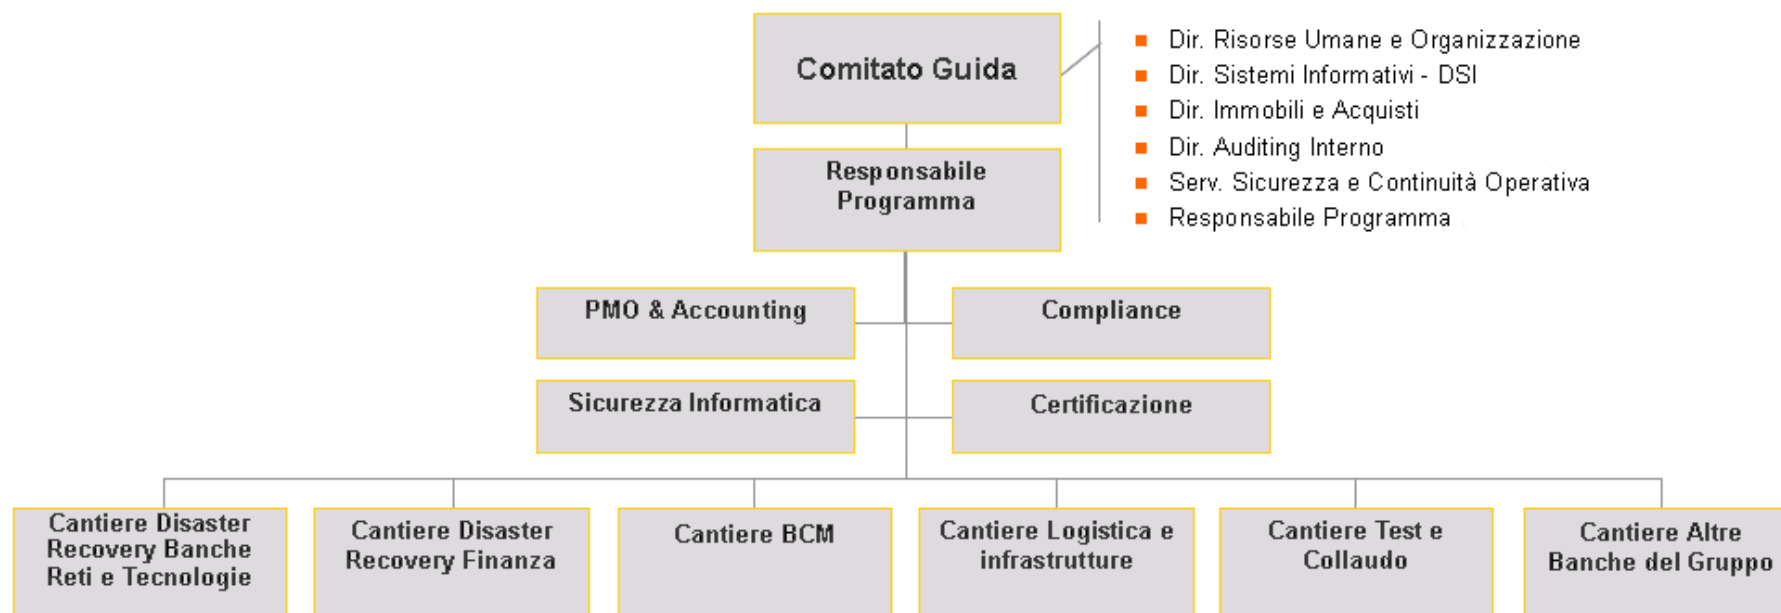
Comitato Guida

- Dir. Risorse Umane e Organizzazione
- Dir. Sistemi Informativi - DSI
- Dir. Immobili e Acquisti
- Dir. Auditing Interno
- Serv. Sicurezza e Continuità Operativa
- Responsabile Programma

Responsabile Programma

PMO & Accounting

Compliance

Sicurezza Informatica

Certificazione

Cantiere Disaster Recovery Banche Reti e Tecnologie

Cantiere Disaster Recovery Finanza

Cantiere BCM

Cantiere Logistica e infrastrutture

Cantiere Test e Collaudo

Cantiere Altre Banche del Gruppo